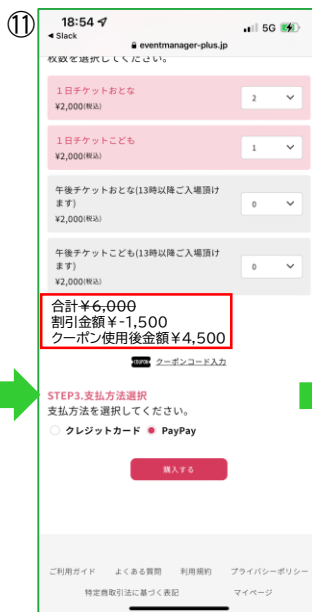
⑪
18:54
◂ Slack
5G
eventmanager-plus.jp
枚数を選択してください。

１日チケットおとな
¥2,000(税込)
2

１日チケットこども
¥2,000(税込)
1

午後チケットおとな(13時以降ご入場頂けます)
¥2,000(税込)
0

午後チケットこども(13時以降ご入場頂けます)
¥2,000(税込)
0

合計~~¥6,000~~
割引金額¥-1,500
クーポン使用後金額¥4,500

COUPON クーポンコード入力

STEP3.支払方法選択
支払方法を選択してください。
クレジットカード
PayPay

購入する

ご利用ガイド よくある質問 利用規約 プライバシーポリシー
特定商取引法に基づく表記 マイページ